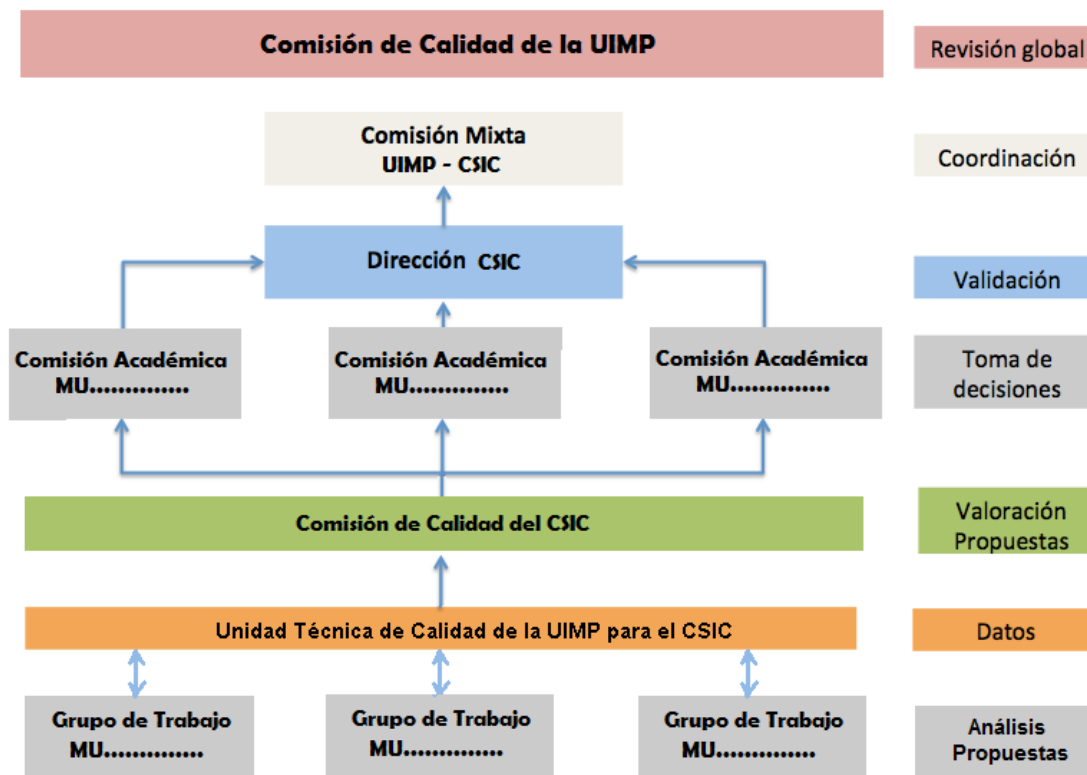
Comisión de Calidad de la UIMP

Revisión global

Comisión Mixta
UIMP - CSIC

Coordinación

Dirección CSIC

Validación

Comisión Académica
MU..............

Comisión Académica
MU..............

Comisión Académica
MU..............

Toma de decisiones

Comisión de Calidad del CSIC

Valoración Propuestas

Unidad Técnica de Calidad de la UIMP para el CSIC

Datos

Grupo de Trabajo
MU..............

Grupo de Trabajo
MU..............

Grupo de Trabajo
MU..............

Análisis Propuestas